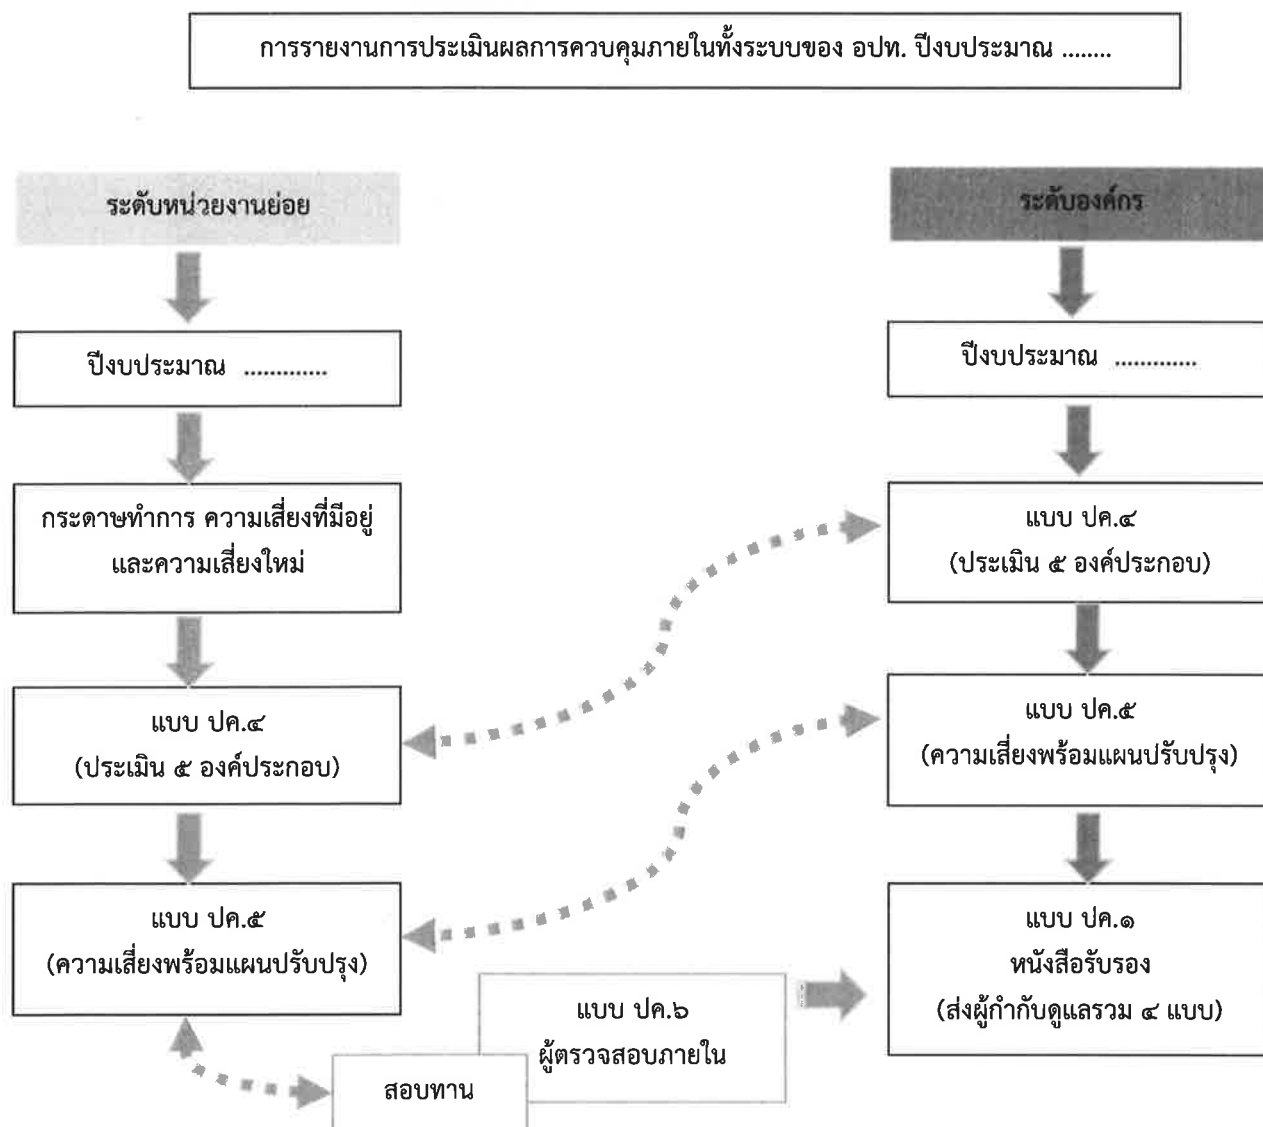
การรายงานการประเมินผลการควบคุมภายในทั้งระบบของ อปท. ปีงบประมาณ ........

ระดับหน่วยงานย่อย

ปีงบประมาณ .............

กระดาษทำการ ความเสี่ยงที่มีอยู่และความเสี่ยงใหม่

แบบ ปค.๔ (ประเมิน ๕ องค์ประกอบ)

แบบ ปค.๕ (ความเสี่ยงพร้อมแผนปรับปรุง)

แบบ ปค.๖ ผู้ตรวจสอบภายใน

สอบทาน

ระดับองค์กร

ปีงบประมาณ .............

แบบ ปค.๔ (ประเมิน ๕ องค์ประกอบ)

แบบ ปค.๕ (ความเสี่ยงพร้อมแผนปรับปรุง)

แบบ ปค.๑ หนังสือรับรอง (ส่งผู้กำกับดูแลรวม ๔ แบบ)